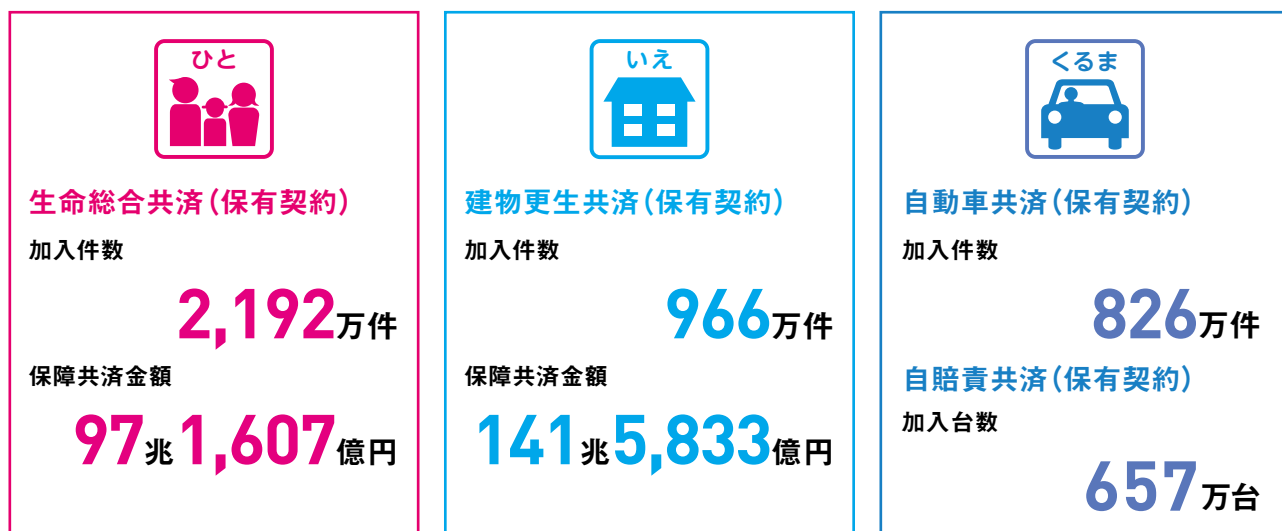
ひと

生命総合共済（保有契約）

加入件数

2,192万件

保障共済金額

97兆1,607億円

いえ

建物更生共済（保有契約）

加入件数

966万件

保障共済金額

141兆5,833億円

くるま

自動車共済（保有契約）

加入件数

826万件

自賠責共済（保有契約）

加入台数

657万台